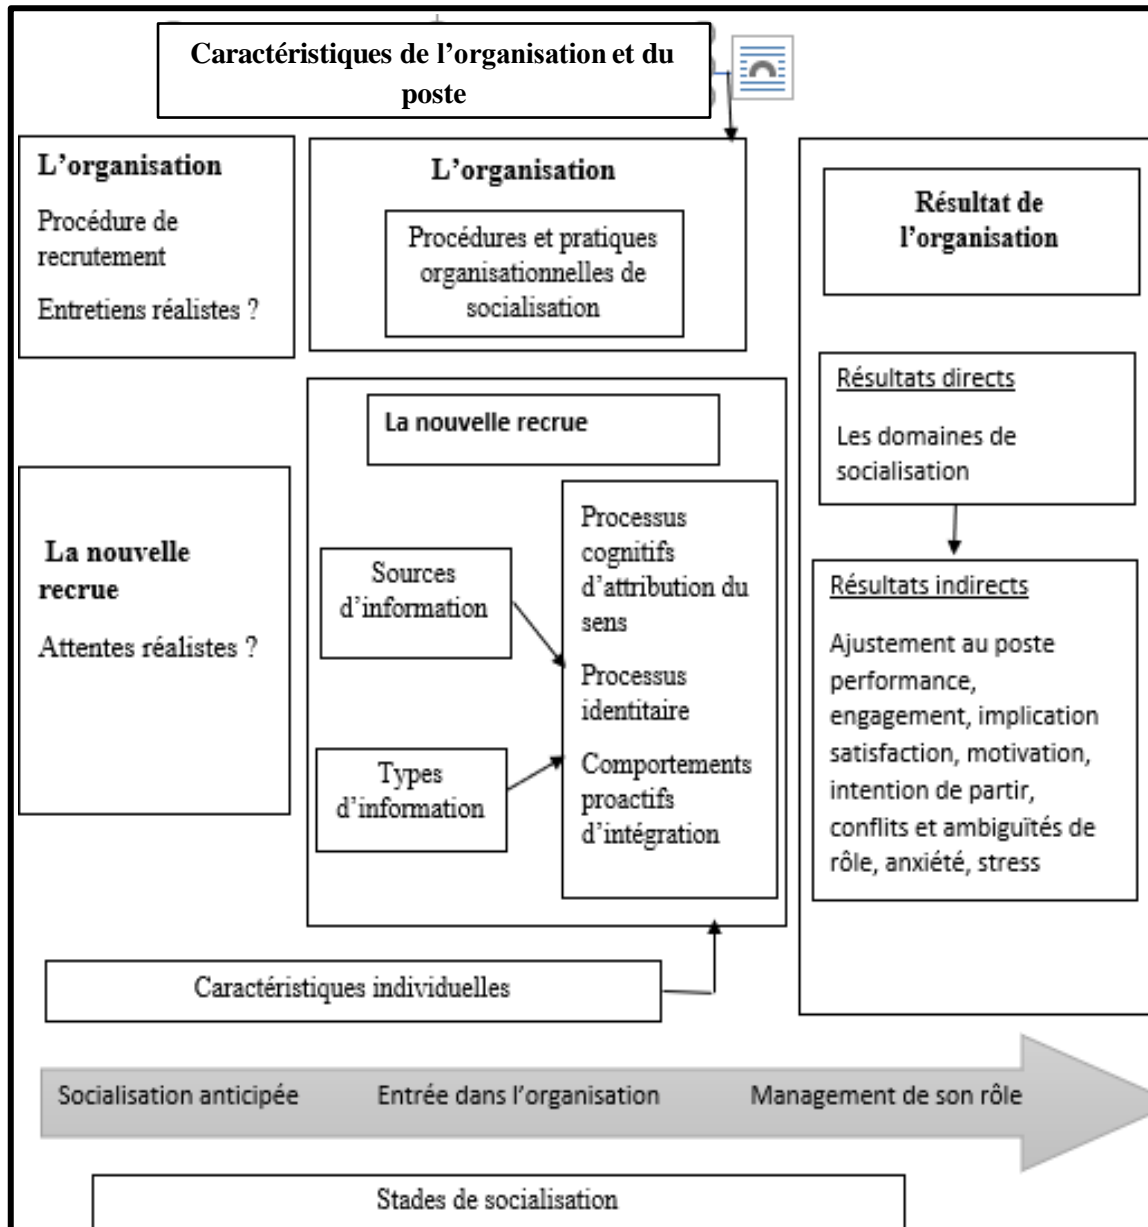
Caractéristiques de l'organisation et du poste

L'organisation

Procédure de recrutement

Entretiens réalistes ?

L'organisation

Procédures et pratiques organisationnelles de socialisation

Résultat de l'organisation

Résultats directs

Les domaines de socialisation

La nouvelle recrue

La nouvelle recrue

Attentes réalistes ?

Sources d'information

Types d'information

Processus cognitifs d'attribution du sens

Processus identitaire

Comportements proactifs d'intégration

Résultats indirects

Ajustement au poste performance, engagement, implication satisfaction, motivation, intention de partir, conflits et ambiguïtés de rôle, anxiété, stress

Caractéristiques individuelles

Socialisation anticipée

Entrée dans l'organisation

Management de son rôle

Stades de socialisation